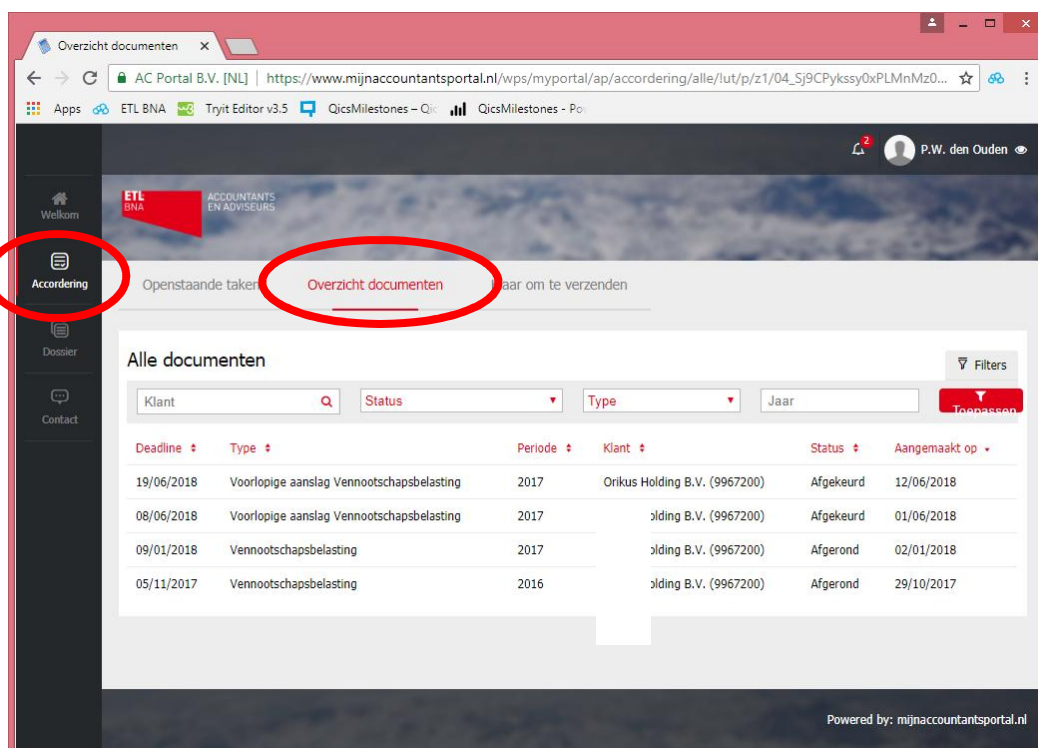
Overzicht documenten ×

AC Portal B.V. [NL] | https://www.mijnaccountantsportal.nl/wps/myportal/ap/accordering/alle/!ut/p/z1/04_Sj9CPykssy0xPLMnMz0...

Apps ETL BNA Tryit Editor v3.5 QicsMilestones – Qi QicsMilestones - Po

2 P.W. den Ouden

Welkom

Accordering

Dossier

Contact

ETL BNA ACCOUNTANTS EN ADVISEURS

Openstaande taken Overzicht documenten Klaar om te verzenden

Alle documenten

Filters

Klant Status Type Jaar Toepassen

| Deadline | Type | Periode | Klant | Status | Aangemaakt op |
|---|---|---|---|---|---|
| 19/06/2018 | Voorlopige aanslag Vennootschapsbelasting | 2017 | Orikus Holding B.V. (9967200) | Afgekeurd | 12/06/2018 |
| 08/06/2018 | Voorlopige aanslag Vennootschapsbelasting | 2017 | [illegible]olding B.V. (9967200) | Afgekeurd | 01/06/2018 |
| 09/01/2018 | Vennootschapsbelasting | 2017 | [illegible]olding B.V. (9967200) | Afgerond | 02/01/2018 |
| 05/11/2017 | Vennootschapsbelasting | 2016 | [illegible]olding B.V. (9967200) | Afgerond | 29/10/2017 |

Powered by: mijnaccountantsportal.nl